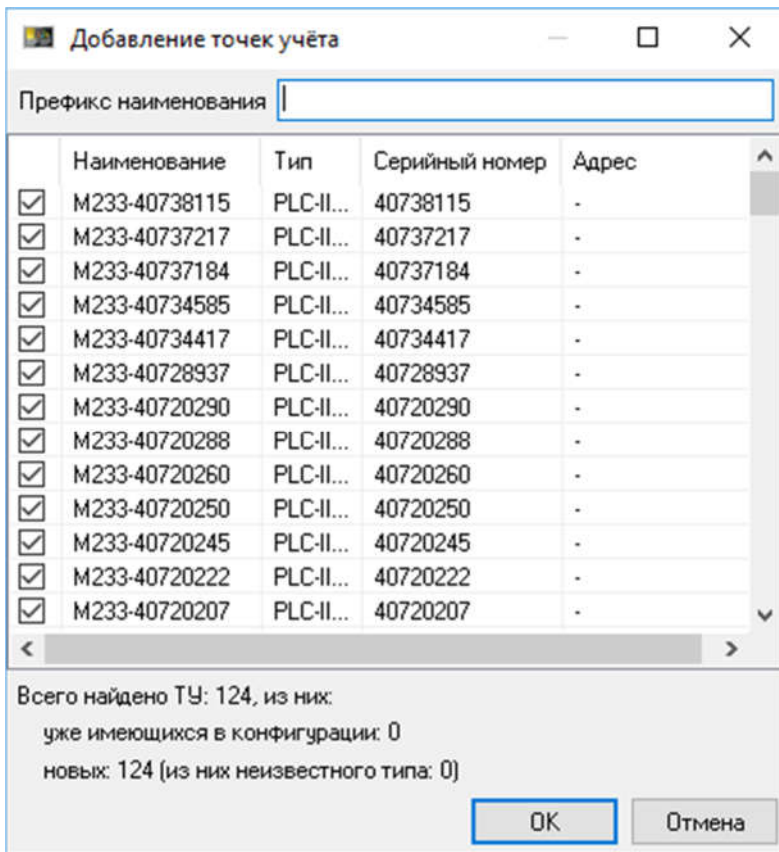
Добавление точек учёта

Префикс наименования

| | Наименование | Тип | Серийный номер | Адрес |
|---|---|---|---|---|
| ☑ | M233-40738115 | PLC-II... | 40738115 | - |
| ☑ | M233-40737217 | PLC-II... | 40737217 | - |
| ☑ | M233-40737184 | PLC-II... | 40737184 | - |
| ☑ | M233-40734585 | PLC-II... | 40734585 | - |
| ☑ | M233-40734417 | PLC-II... | 40734417 | - |
| ☑ | M233-40728937 | PLC-II... | 40728937 | - |
| ☑ | M233-40720290 | PLC-II... | 40720290 | - |
| ☑ | M233-40720288 | PLC-II... | 40720288 | - |
| ☑ | M233-40720260 | PLC-II... | 40720260 | - |
| ☑ | M233-40720250 | PLC-II... | 40720250 | - |
| ☑ | M233-40720245 | PLC-II... | 40720245 | - |
| ☑ | M233-40720222 | PLC-II... | 40720222 | - |
| ☑ | M233-40720207 | PLC-II... | 40720207 | - |

Всего найдено ТУ: 124, из них:
уже имеющихся в конфигурации: 0
новых: 124 (из них неизвестного типа: 0)

OK
Отмена